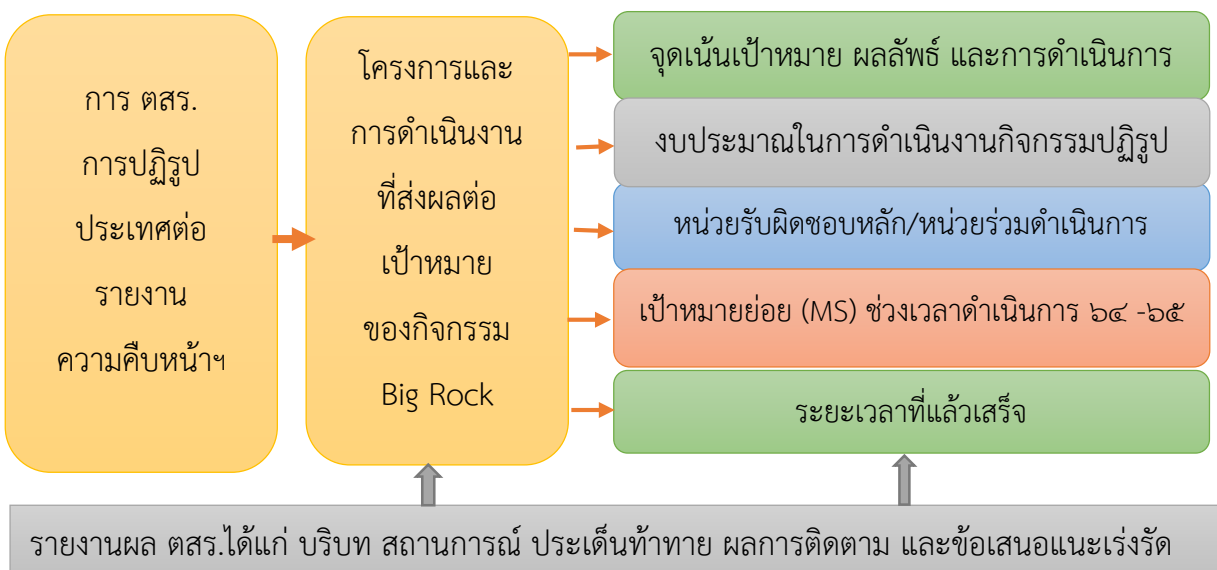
การ ตสร.
การปฏิรูป
ประเทศต่อ
รายงาน
ความคืบหน้าฯ

โครงการและ
การดำเนินงาน
ที่ส่งผลต่อ
เป้าหมาย
ของกิจกรรม
Big Rock

จุดเน้นเป้าหมาย ผลลัพธ์ และการดำเนินการ

งบประมาณในการดำเนินงานกิจกรรมปฏิรูป

หน่วยรับผิดชอบหลัก/หน่วยร่วมดำเนินการ

เป้าหมายย่อย (MS) ช่วงเวลาดำเนินการ ๖๔ -๖๕

ระยะเวลาที่แล้วเสร็จ

รายงานผล ตสร.ได้แก่ บริบท สถานการณ์ ประเด็นท้าทาย ผลการติดตาม และข้อเสนอแนะเร่งรัด